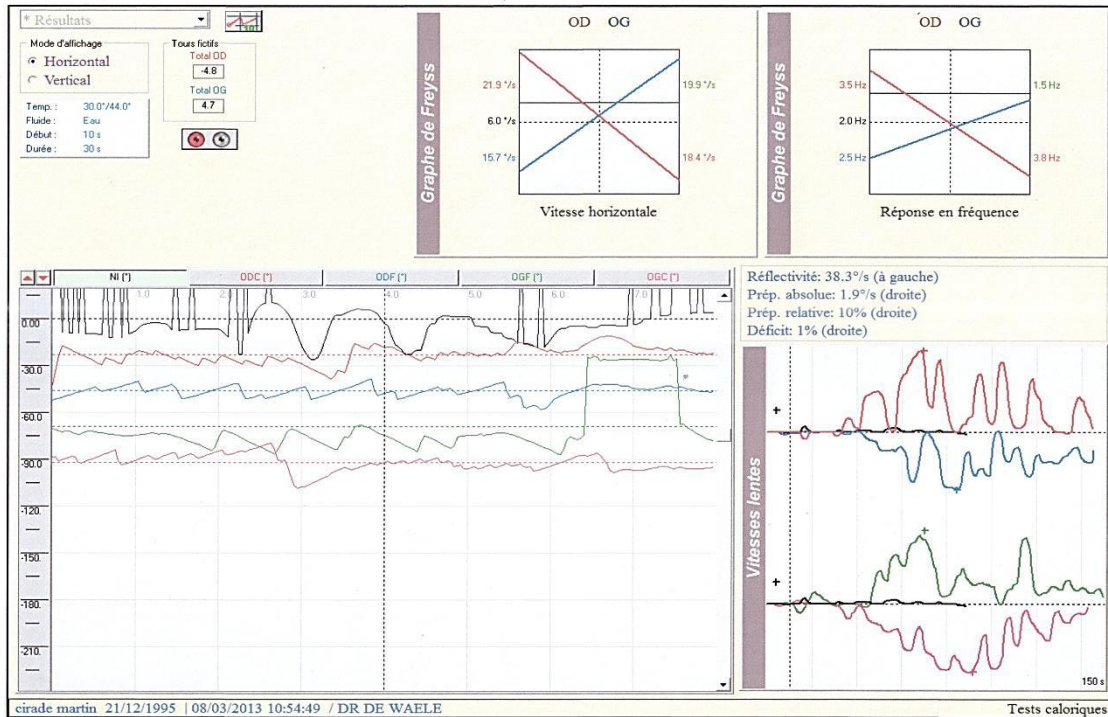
* Résultats

Mode d'affichage
Horizontal
Vertical

Tours fictifs
Total OD
-4.8
Total OG
4.7

Temp. : 30.0°/44.0°
Fluide : Eau
Début : 10 s
Durée : 30 s

Graphe de Freyss

OD OG

21.9 °/s
19.9 °/s
6.0 °/s
15.7 °/s
18.4 °/s

Vitesse horizontale

Graphe de Freyss

OD OG

3.5 Hz
1.5 Hz
2.0 Hz
2.5 Hz
3.8 Hz

Réponse en fréquence

NI (°) | ODC (°) | ODF (°) | OGF (°) | OGC (°)

3.0 4.0 5.0 6.0 7.0

0.00
-30.0
-60.0
-90.0
-120
-150
-180
-210

Réflectivité: 38.3°/s (à gauche)
Prép. absolue: 1.9°/s (droite)
Prép. relative: 10% (droite)
Déficit: 1% (droite)

Vitesses lentes

150 s

cirade martin 21/12/1995 | 08/03/2013 10:54:49 / DR DE WAELE

Tests caloriques